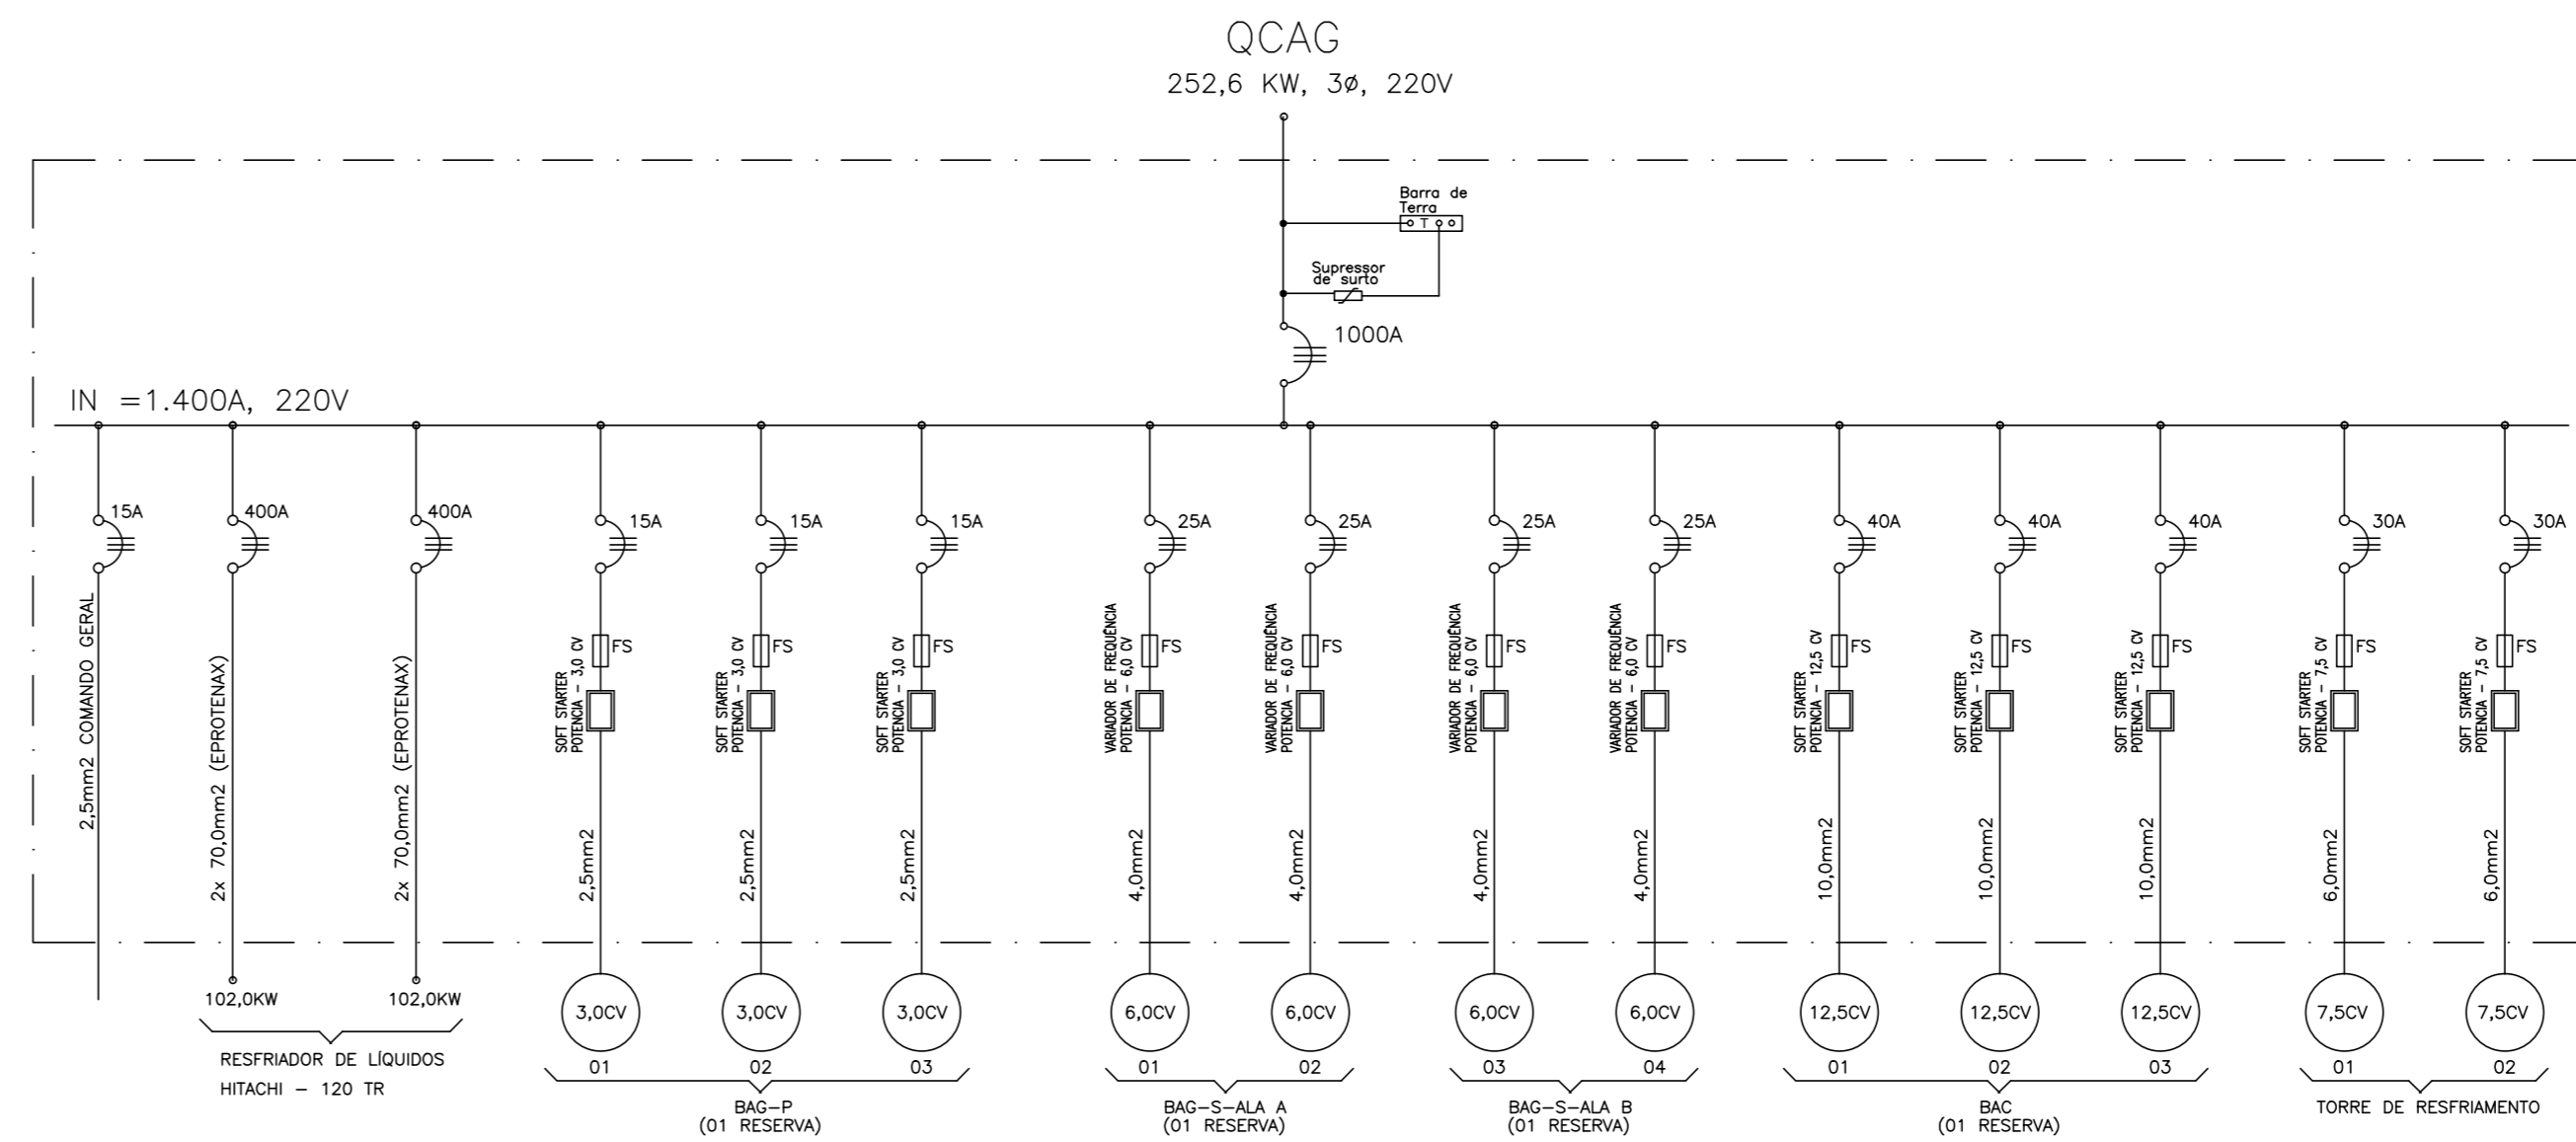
QCAG
252,6 KW, 3ø, 220V

Barra de Terra
T

Supressor de surto

1000A

IN =1.400A, 220V

15A
2,5mm2 COMANDO GERAL

400A
2x 70,0mm2 (EPROTENAX)
102,0KW

400A
2x 70,0mm2 (EPROTENAX)
102,0KW

RESFRIADOR DE LÍQUIDOS
HITACHI – 120 TR

15A
FS
SOFT STARTER POTENCIA – 3,0 CV
2,5mm2
3,0CV
01

15A
FS
SOFT STARTER POTENCIA – 3,0 CV
2,5mm2
3,0CV
02

15A
FS
SOFT STARTER POTENCIA – 3,0 CV
2,5mm2
3,0CV
03

BAG–P
(01 RESERVA)

25A
FS
VARIADOR DE FREQUÊNCIA POTENCIA – 6,0 CV
4,0mm2
6,0CV
01

25A
FS
VARIADOR DE FREQUÊNCIA POTENCIA – 6,0 CV
4,0mm2
6,0CV
02

BAG–S–ALA A
(01 RESERVA)

25A
FS
VARIADOR DE FREQUÊNCIA POTENCIA – 6,0 CV
4,0mm2
6,0CV
03

25A
FS
VARIADOR DE FREQUÊNCIA POTENCIA – 6,0 CV
4,0mm2
6,0CV
04

BAG–S–ALA B
(01 RESERVA)

40A
FS
SOFT STARTER POTENCIA – 12,5 CV
10,0mm2
12,5CV
01

40A
FS
SOFT STARTER POTENCIA – 12,5 CV
10,0mm2
12,5CV
02

40A
FS
SOFT STARTER POTENCIA – 12,5 CV
10,0mm2
12,5CV
03

BAC
(01 RESERVA)

30A
FS
SOFT STARTER POTENCIA – 7,5 CV
6,0mm2
7,5CV
01

30A
FS
SOFT STARTER POTENCIA – 7,5 CV
6,0mm2
7,5CV
02

TORRE DE RESFRIAMENTO